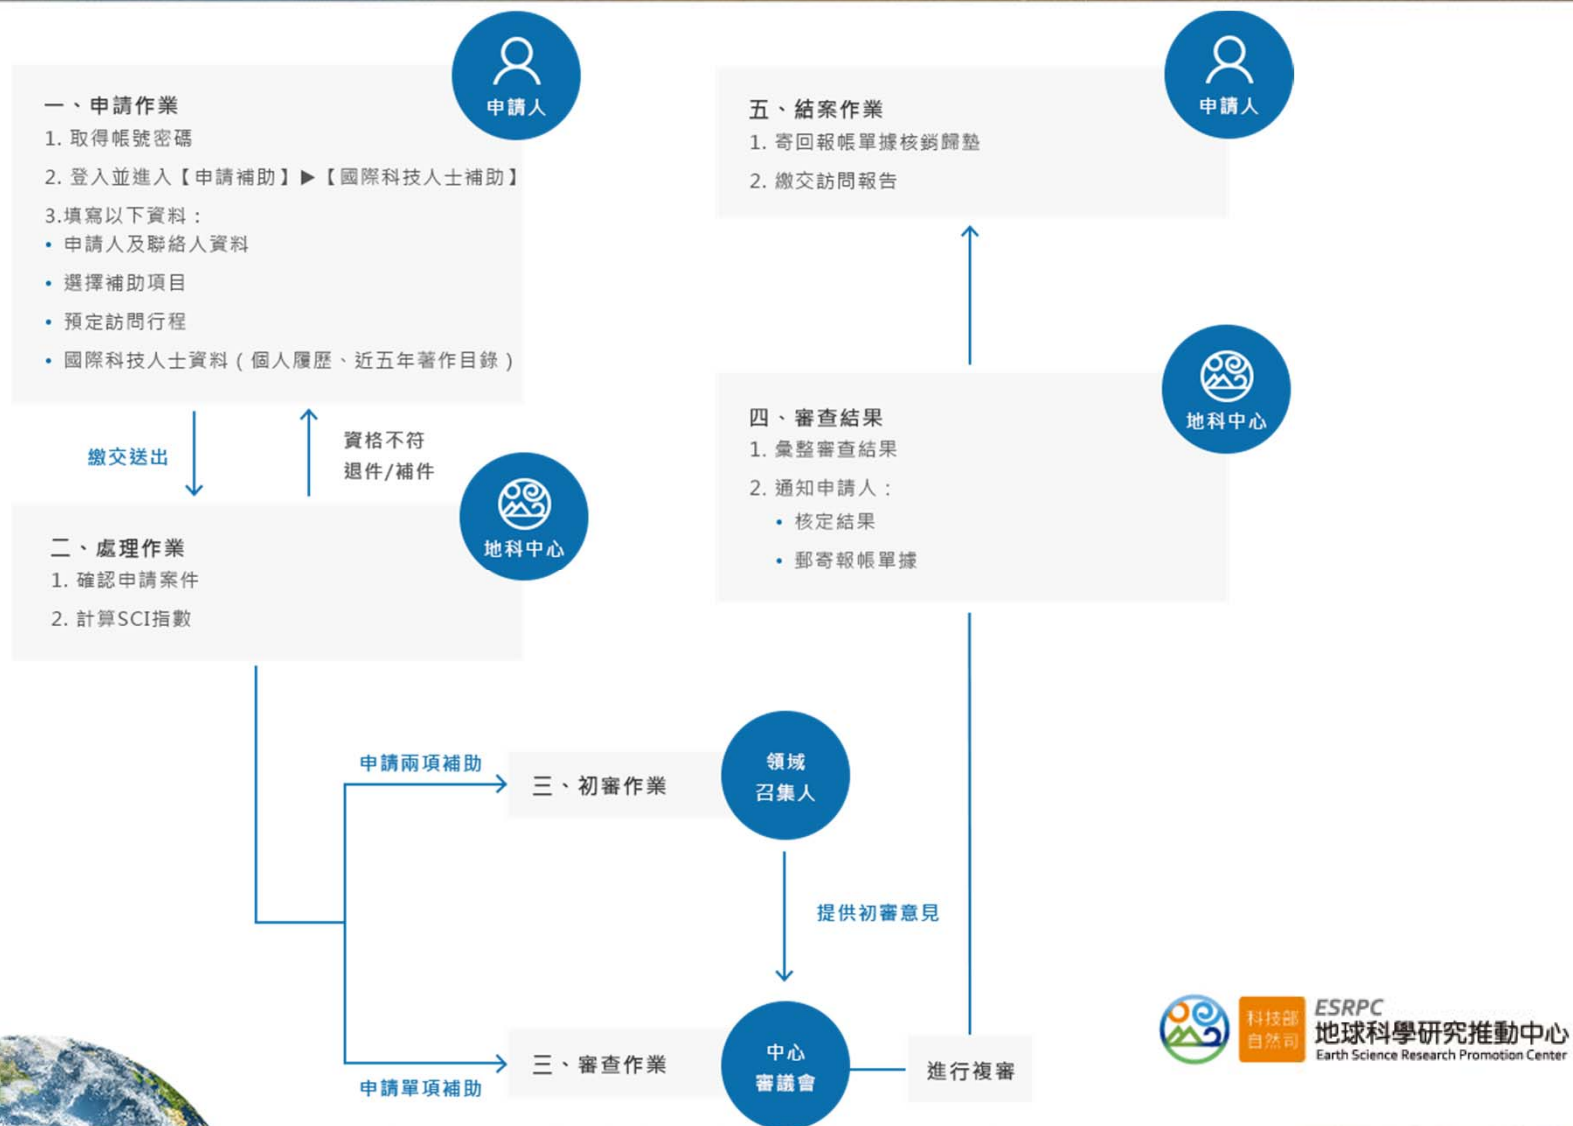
申請人

一、申請作業
1. 取得帳號密碼
2. 登入並進入【申請補助】▶【國際科技人士補助】
3.填寫以下資料：
• 申請人及聯絡人資料
• 選擇補助項目
• 預定訪問行程
• 國際科技人士資料（個人履歷、近五年著作目錄）

繳交送出

資格不符
退件/補件

地科中心

二、處理作業
1. 確認申請案件
2. 計算SCI指數

申請兩項補助

三、初審作業

領域
召集人

提供初審意見

申請單項補助

三、審查作業

中心
審議會

進行複審

申請人

五、結案作業
1. 寄回報帳單據核銷歸墊
2. 繳交訪問報告

地科中心

四、審查結果
1. 彙整審查結果
2. 通知申請人：
• 核定結果
• 郵寄報帳單據

科技部
自然司

ESRPC
地球科學研究推動中心
Earth Science Research Promotion Center